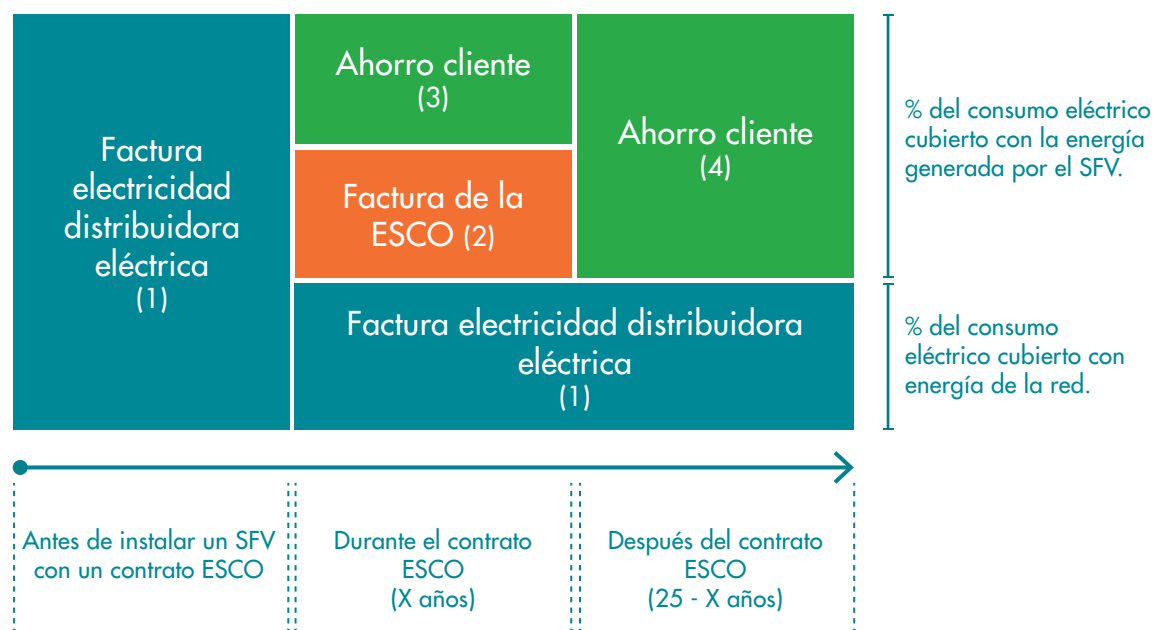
Factura electricidad distribuidora eléctrica
(1)

Ahorro cliente
(3)

Factura de la ESCO (2)

Ahorro cliente
(4)

Factura electricidad distribuidora eléctrica
(1)

% del consumo eléctrico cubierto con la energía generada por el SFV.

% del consumo eléctrico cubierto con energía de la red.

Antes de instalar un SFV con un contrato ESCO

Durante el contrato ESCO
(X años)

Después del contrato ESCO
(25 - X años)